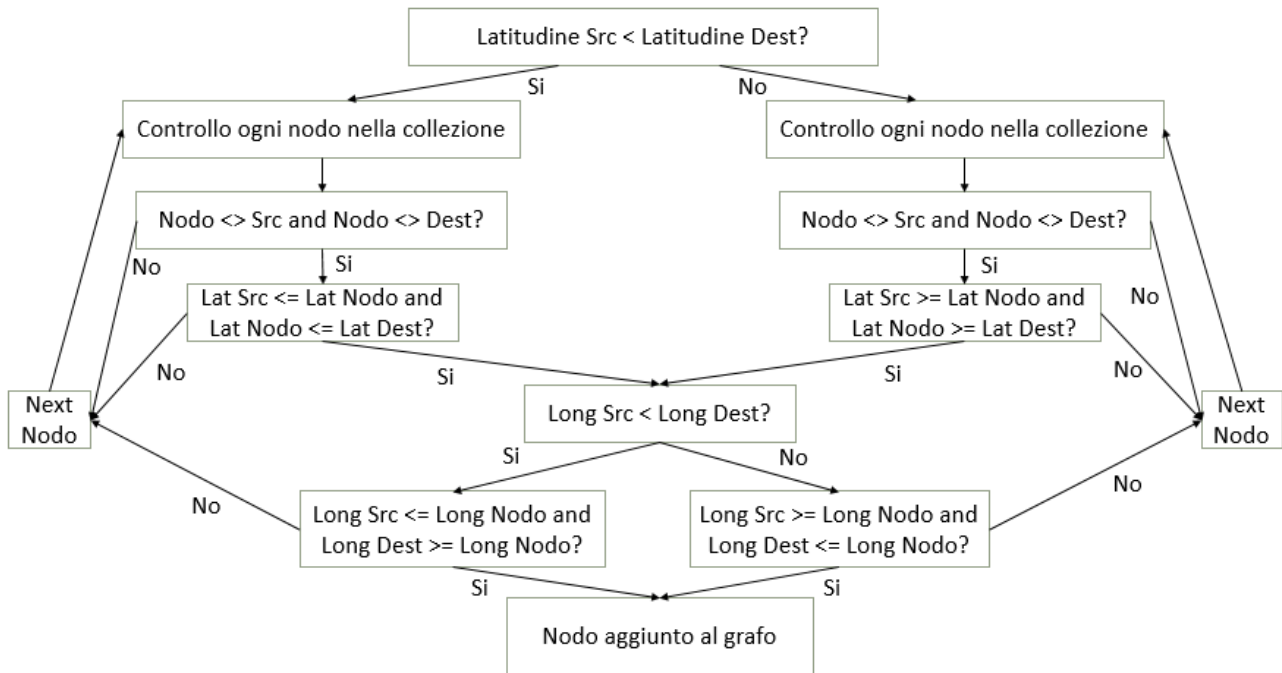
Latitudine Src < Latitudine Dest?

Si

No

Controllo ogni nodo nella collezione

Controllo ogni nodo nella collezione

Nodo <> Src and Nodo <> Dest?

Nodo <> Src and Nodo <> Dest?

No

Si

Si

No

Lat Src <= Lat Nodo and Lat Nodo <= Lat Dest?

Lat Src >= Lat Nodo and Lat Nodo >= Lat Dest?

No

Si

Si

No

Next Nodo

Long Src < Long Dest?

Next Nodo

Si

No

No

No

Long Src <= Long Nodo and Long Dest >= Long Nodo?

Long Src >= Long Nodo and Long Dest <= Long Nodo?

Si

Si

Nodo aggiunto al grafo